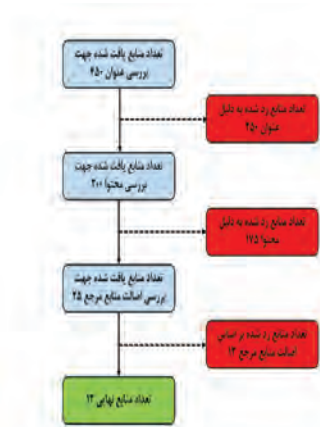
تعداد منابع یافت شده جهت بررسی عنوان ۴۵۰

تعداد منابع رد شده به دلیل عنوان ۲۵۰

تعداد منابع یافت شده جهت بررسی محتوا ۲۰۰

تعداد منابع رد شده به دلیل محتوا ۱۷۵

تعداد منابع یافت شده جهت بررسی اصالت منابع مرجع ۲۵

تعداد منابع رد شده بر اساس اصالت منابع مرجع ۱۳

تعداد منابع نهایی ۱۲